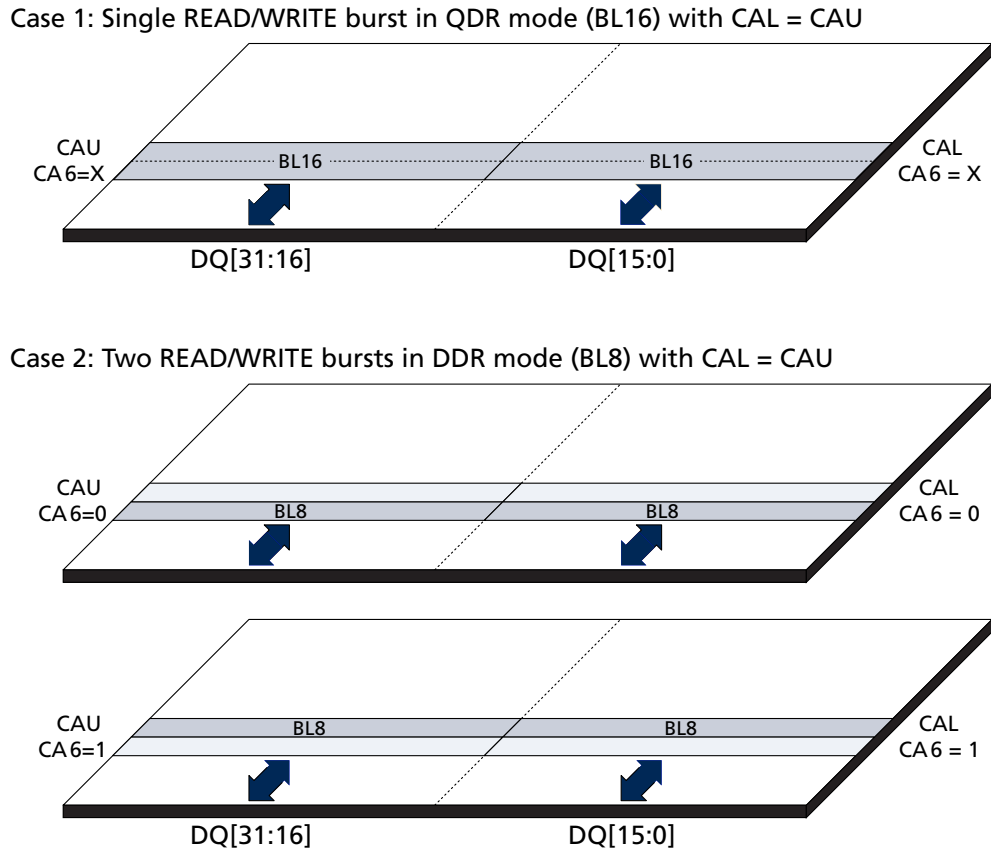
Case 1: Single READ/WRITE burst in QDR mode (BL16) with CAL = CAU

CAU
CA6=X

BL16

BL16

CAL
CA6 = X

DQ[31:16]

DQ[15:0]

Case 2: Two READ/WRITE bursts in DDR mode (BL8) with CAL = CAU

CAU
CA6=0

BL8

BL8

CAL
CA6 = 0

CAU
CA6=1

BL8

BL8

CAL
CA6 = 1

DQ[31:16]

DQ[15:0]